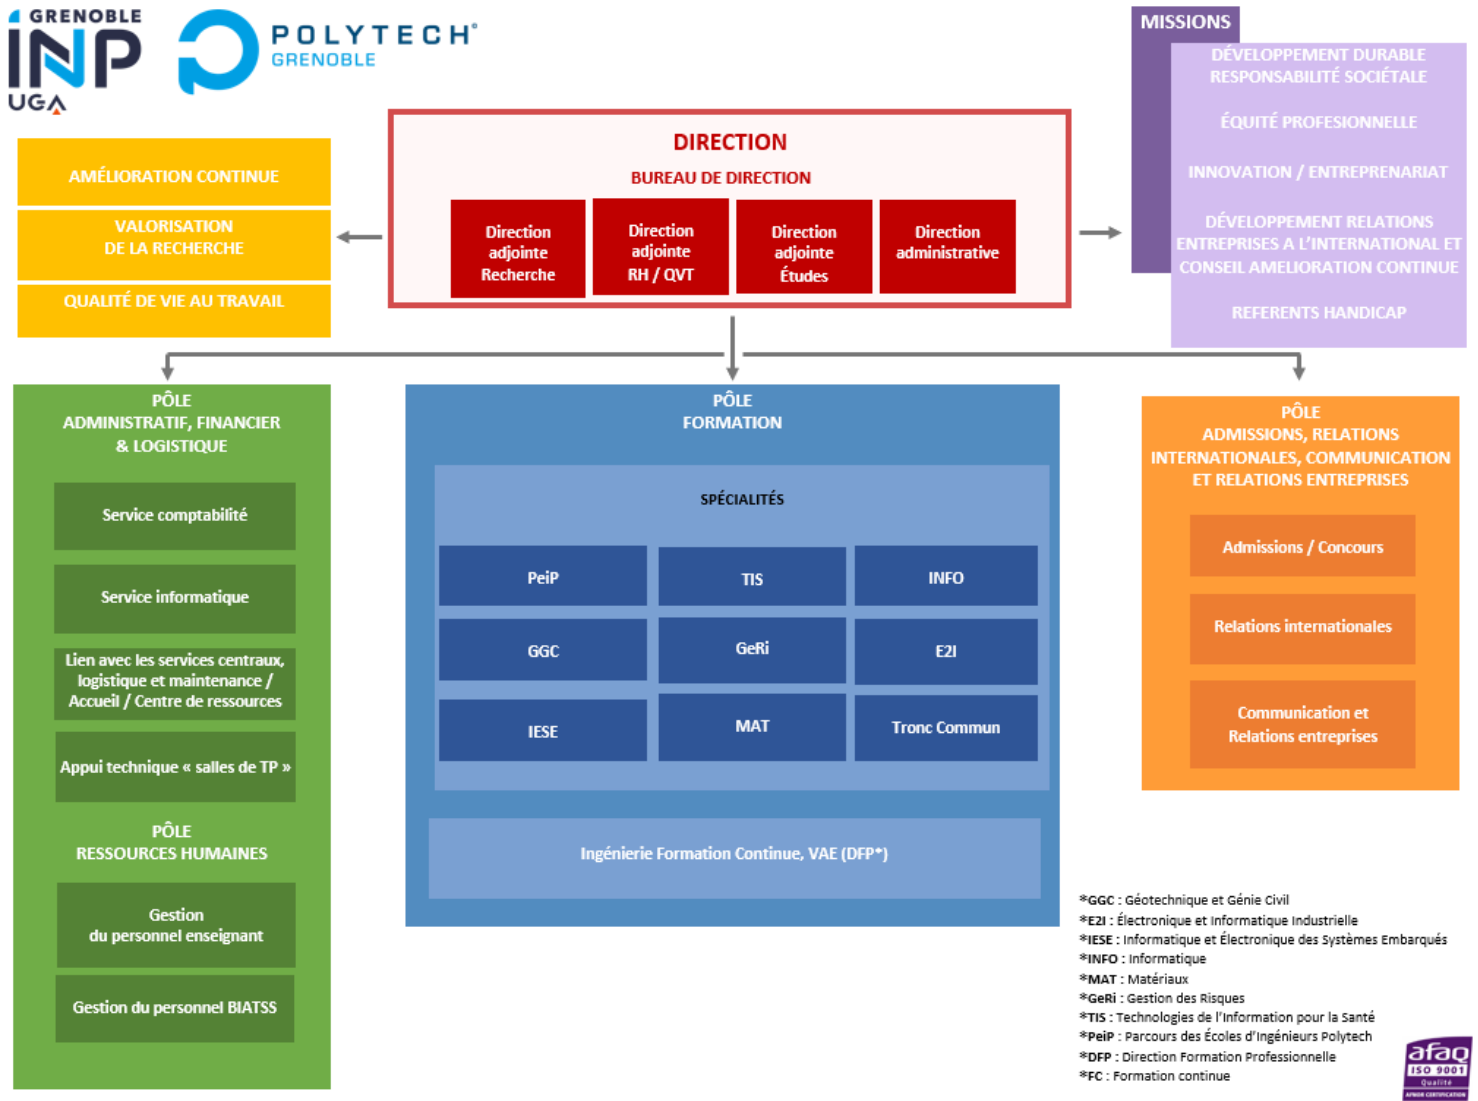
GRENOBLE INP UGA

POLYTECH® GRENOBLE

AMÉLIORATION CONTINUE

VALORISATION DE LA RECHERCHE

QUALITÉ DE VIE AU TRAVAIL

DIRECTION

BUREAU DE DIRECTION

Direction adjointe Recherche

Direction adjointe RH / QVT

Direction adjointe Études

Direction administrative

MISSIONS

DÉVELOPPEMENT DURABLE RESPONSABILITÉ SOCIÉTALE

ÉQUITÉ PROFESIONNELLE

INNOVATION / ENTREPRENARIAT

DÉVELOPPEMENT RELATIONS ENTREPRISES A L'INTERNATIONAL ET CONSEIL AMELIORATION CONTINUE

REFERENTS HANDICAP

PÔLE ADMINISTRATIF, FINANCIER & LOGISTIQUE

Service comptabilité

Service informatique

Lien avec les services centraux, logistique et maintenance / Accueil / Centre de ressources

Appui technique « salles de TP »

PÔLE RESSOURCES HUMAINES

Gestion du personnel enseignant

Gestion du personnel BIATSS

PÔLE FORMATION

SPÉCIALITÉS

| PeiP | TIS | INFO |
|---|---|---|
| GGC | GeRi | E2I |
| IESE | MAT | Tronc Commun |

Ingénierie Formation Continue, VAE (DFP*)

PÔLE ADMISSIONS, RELATIONS INTERNATIONALES, COMMUNICATION ET RELATIONS ENTREPRISES

Admissions / Concours

Relations internationales

Communication et Relations entreprises

*GGC : Géotechnique et Génie Civil
*E2I : Électronique et Informatique Industrielle
*IESE : Informatique et Électronique des Systèmes Embarqués
*INFO : Informatique
*MAT : Matériaux
*GeRi : Gestion des Risques
*TIS : Technologies de l'Information pour la Santé
*PeiP : Parcours des Écoles d'Ingénieurs Polytech
*DFP : Direction Formation Professionnelle
*FC : Formation continue

afaq ISO 9001 Qualité AFNOR CERTIFICATION